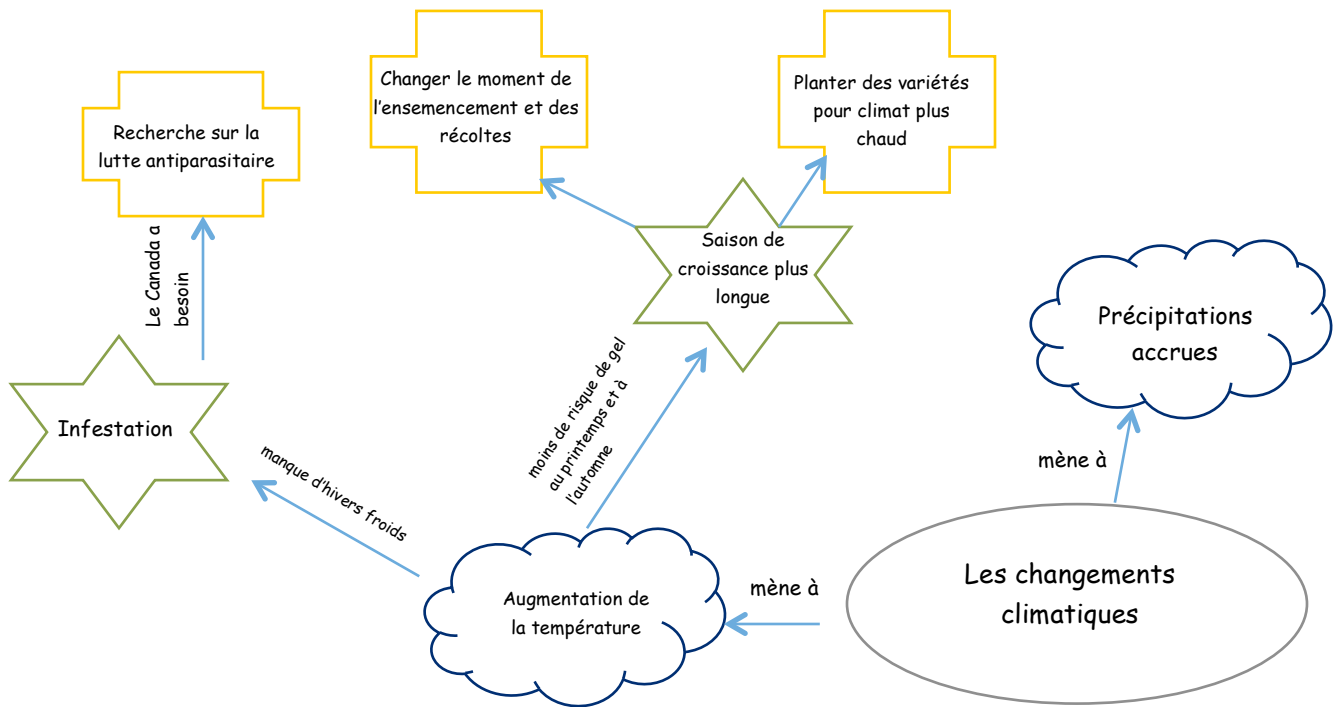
Changer le moment de l'ensemencement et des récoltes

Planter des variétés pour climat plus chaud

Recherche sur la lutte antiparasitaire

Le Canada a besoin

Saison de croissance plus longue

Précipitations accrues

moins de risque de gel au printemps et à l'automne

Infestation

manque d'hivers froids

mène à

Augmentation de la température

mène à

Les changements climatiques